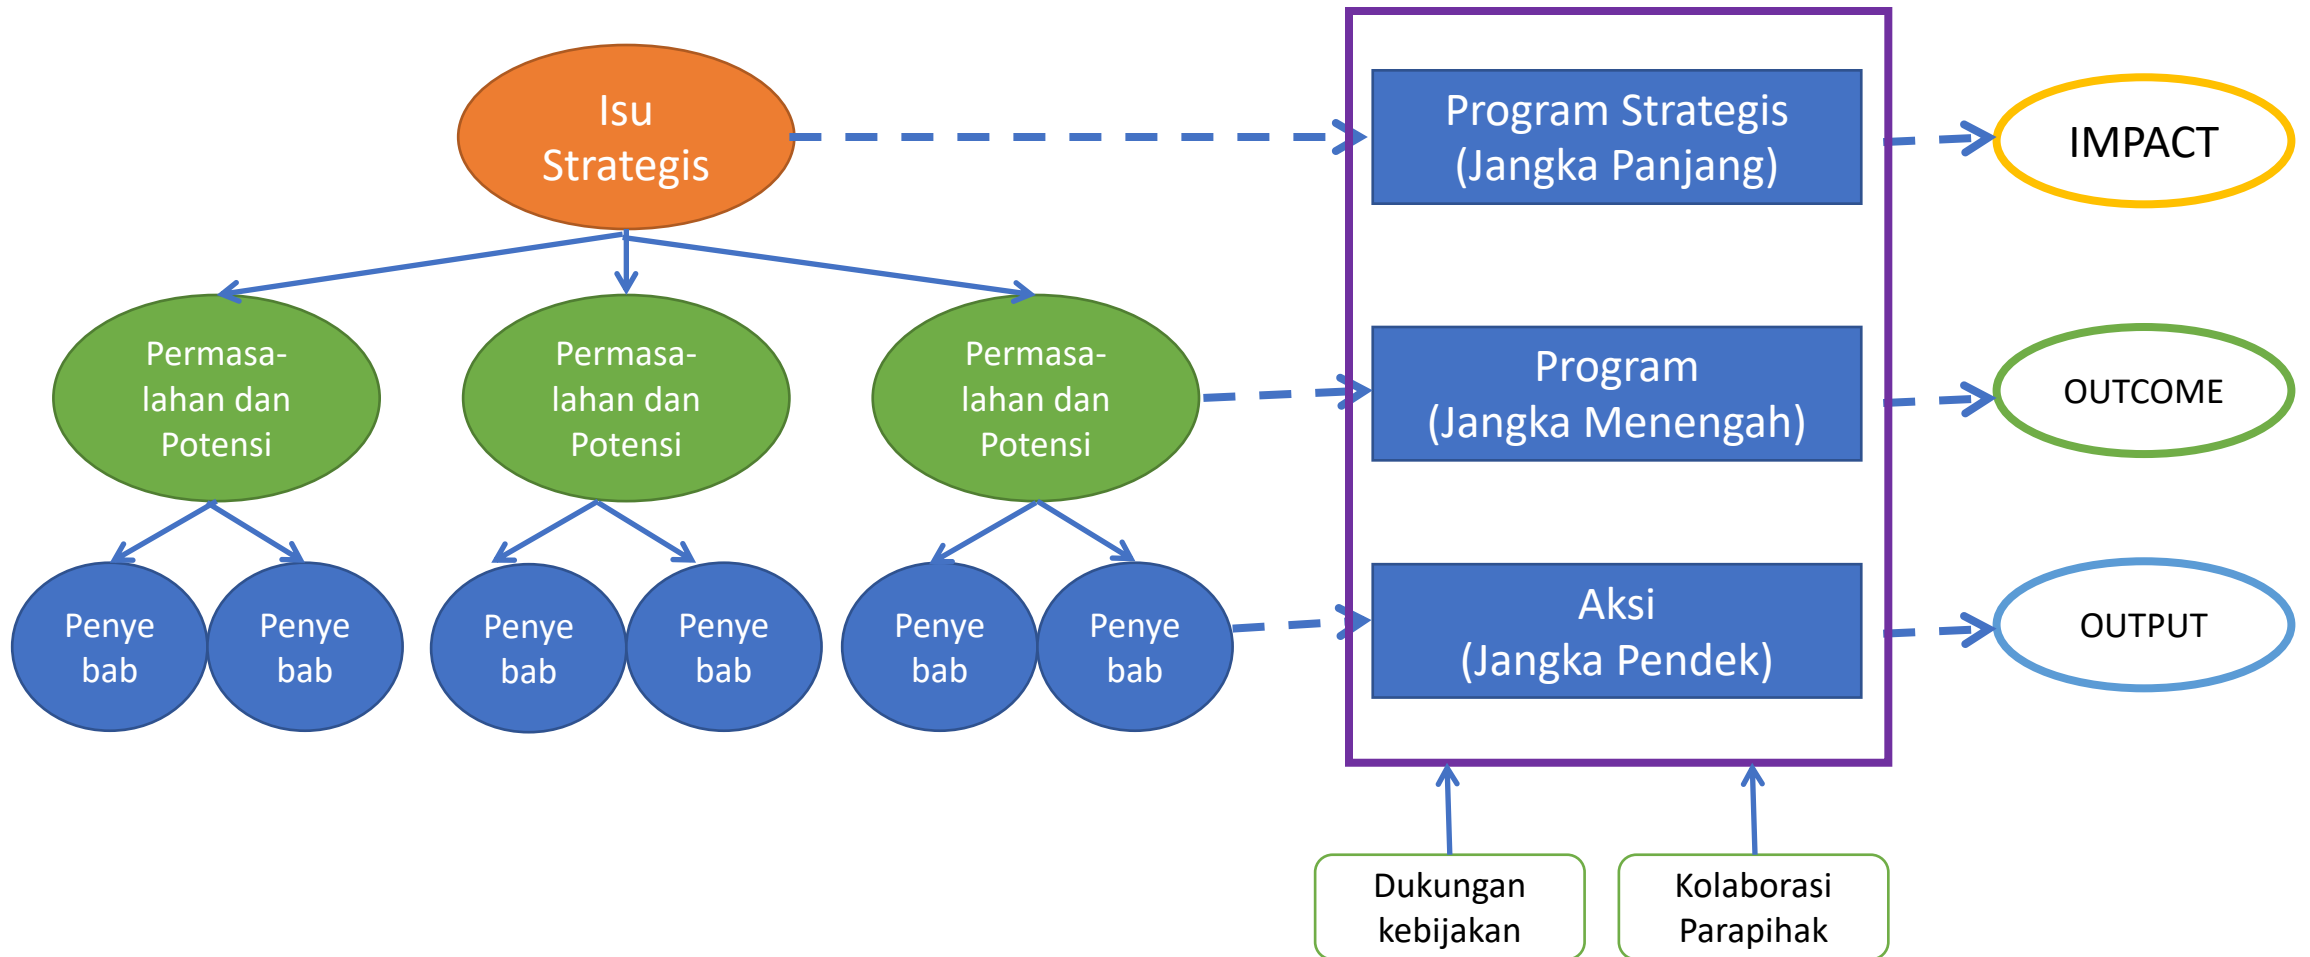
Isu Strategis

Permasalahan dan Potensi

Permasalahan dan Potensi

Permasalahan dan Potensi

Penye bab

Penye bab

Penye bab

Penye bab

Penye bab

Penye bab

Program Strategis (Jangka Panjang)

Program (Jangka Menengah)

Aksi (Jangka Pendek)

IMPACT

OUTCOME

OUTPUT

Dukungan kebijakan

Kolaborasi Parapihak